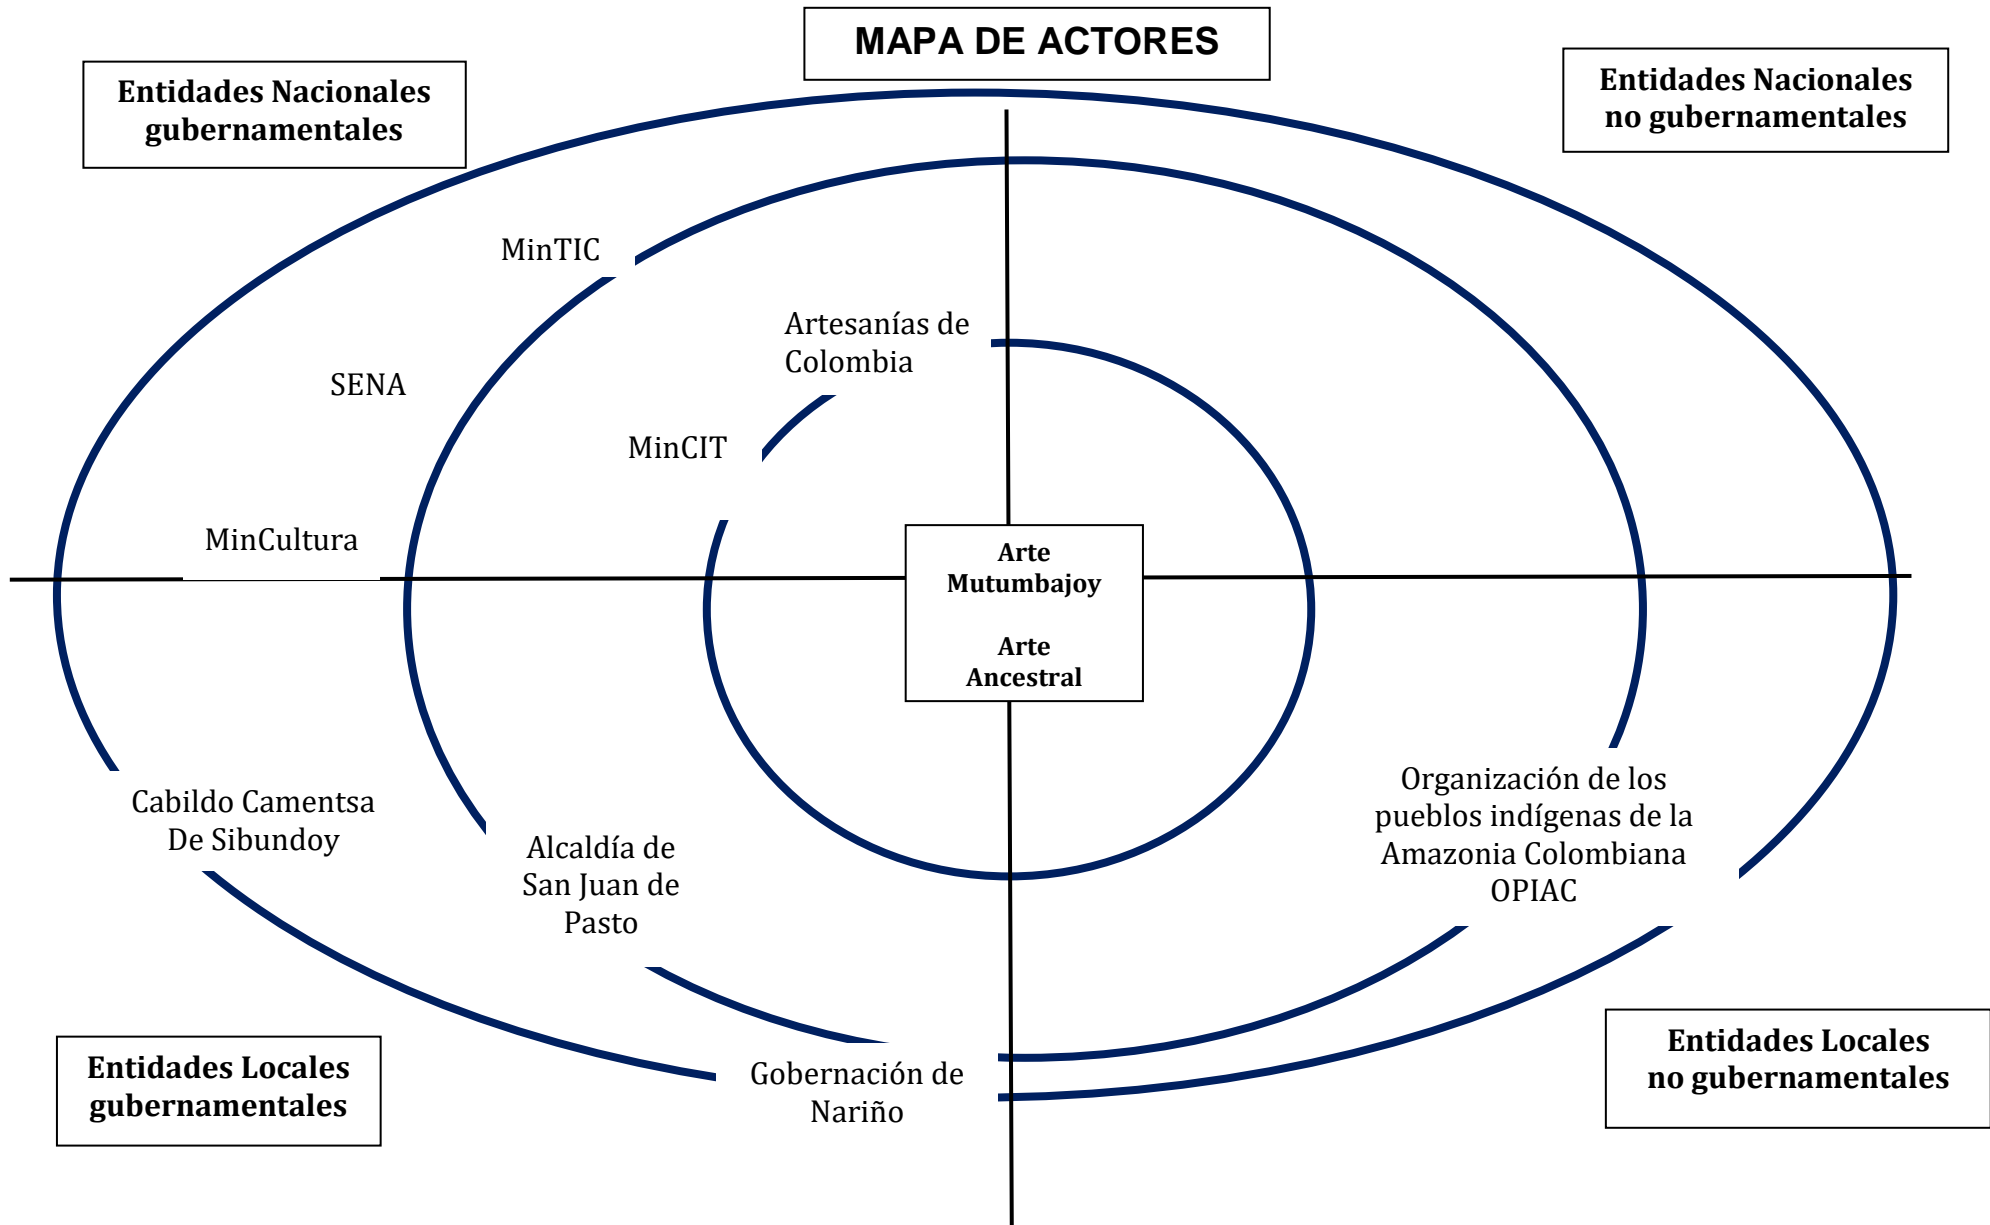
MAPA DE ACTORES

Entidades Nacionales gubernamentales

Entidades Nacionales no gubernamentales

MinTIC

Artesanías de Colombia

SENA

MinCIT

MinCultura

Arte Mutumbajoy

Arte Ancestral

Cabildo Camentsa De Sibundoy

Alcaldía de San Juan de Pasto

Organización de los pueblos indígenas de la Amazonia Colombiana OPIAC

Gobernación de Nariño

Entidades Locales gubernamentales

Entidades Locales no gubernamentales